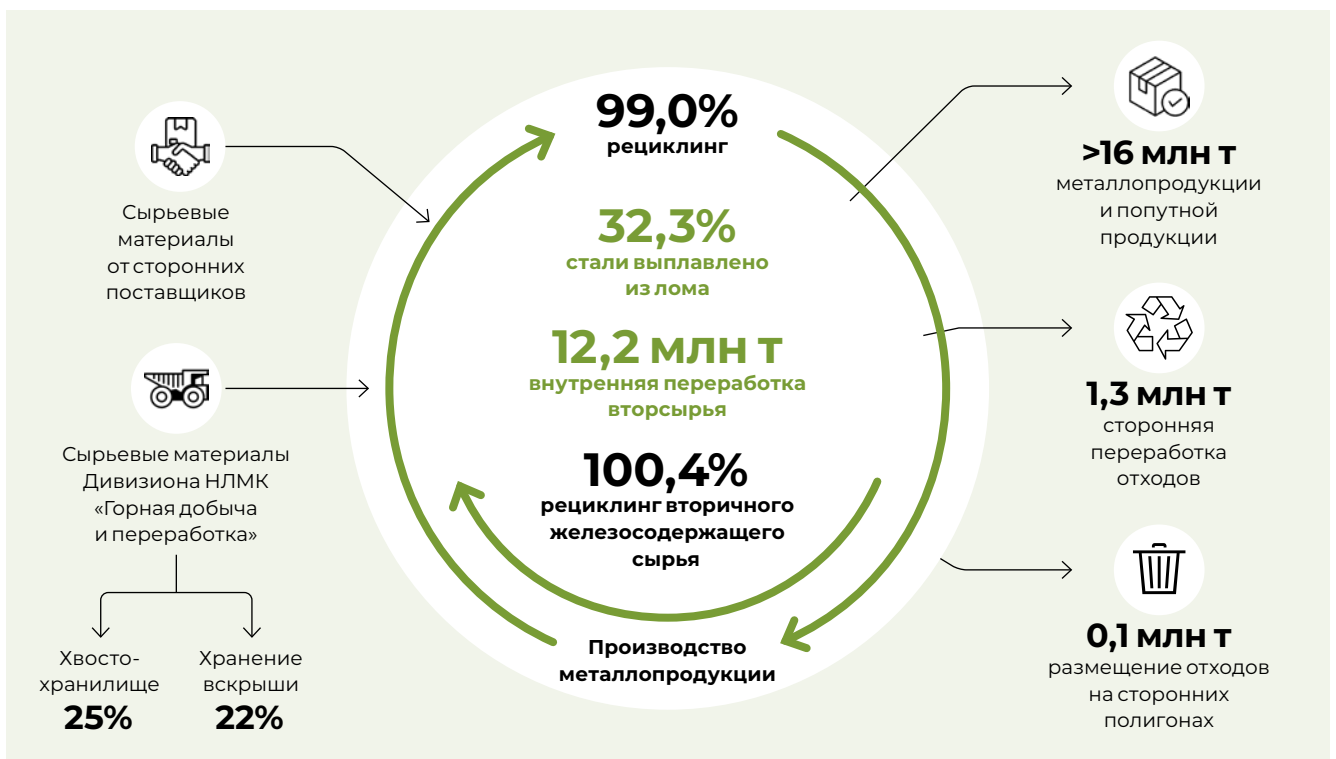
Сырьевые материалы от сторонних поставщиков

Сырьевые материалы Дивизиона НЛМК «Горная добыча и переработка»

Хвосто-хранилище
25%

Хранение вскрыши
22%

99,0%
рециклинг

32,3%
стали выплавлено из лома

12,2 млн т
внутренняя переработка вторсырья

100,4%
рециклинг вторичного железосодержащего сырья

Производство металлопродукции

>16 млн т
металлопродукции и попутной продукции

1,3 млн т
сторонняя переработка отходов

0,1 млн т
размещение отходов на сторонних полигонах